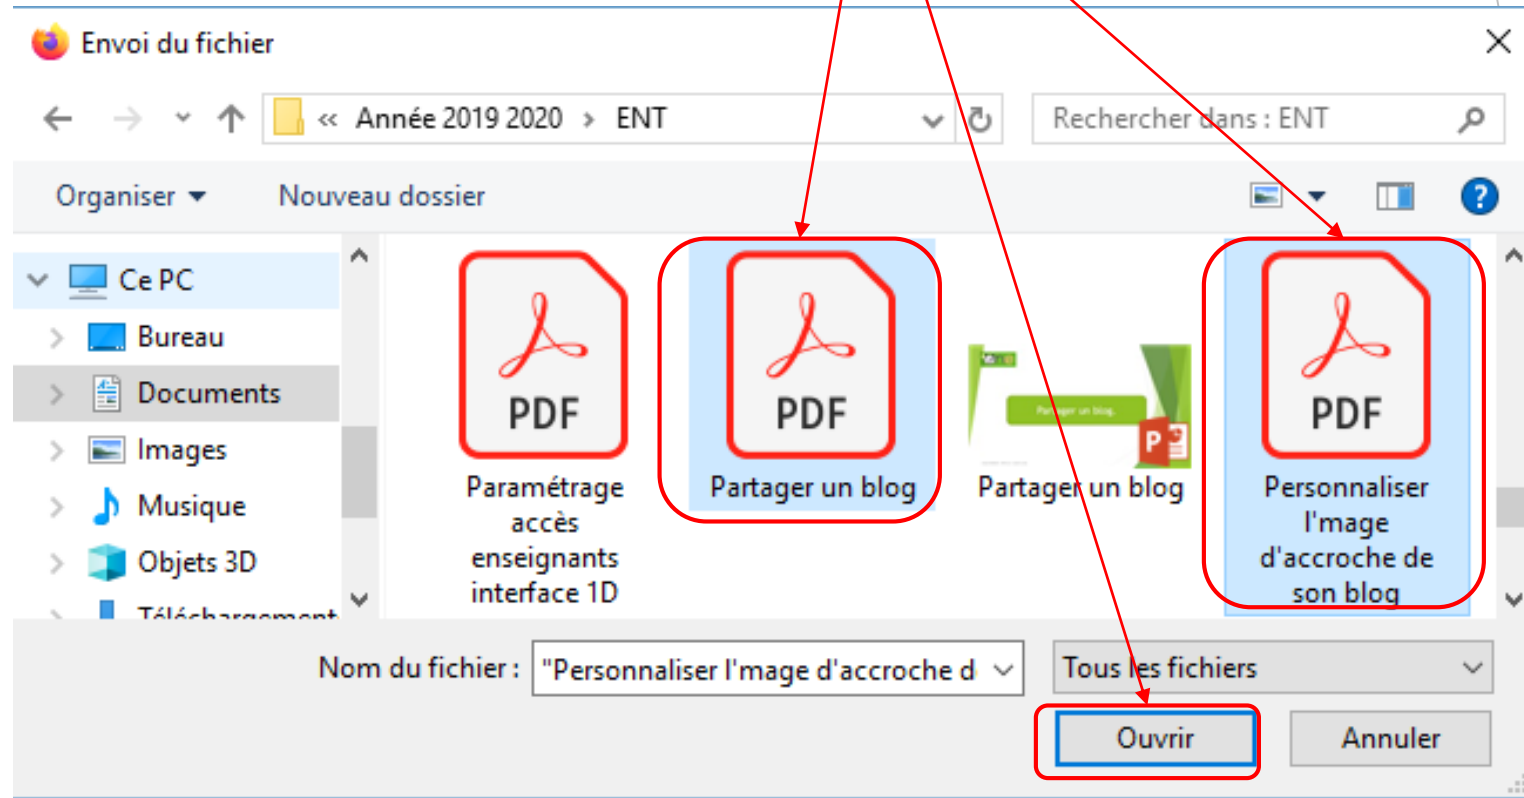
Envoi du fichier

« Année 2019 2020 › ENT

Rechercher dans : ENT

Organiser ▾ Nouveau dossier

Ce PC
Bureau
Documents
Images
Musique
Objets 3D
Téléchargement

PDF
Paramétrage accès enseignants interface 1D

PDF
Partager un blog

Partager un blog

Partager un blog

PDF
Personnaliser l'image d'accroche de son blog

Nom du fichier : "Personnaliser l'mage d'accroche d

Tous les fichiers

Ouvrir

Annuler